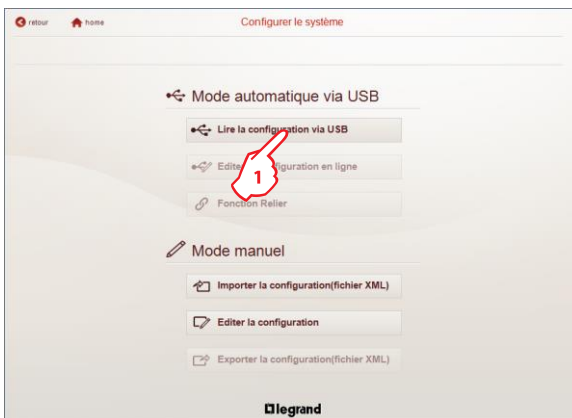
retour home Configurer le système

Mode automatique via USB

Lire la configuration via USB

Editer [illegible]figuration en ligne

1

Fonction Relier

Mode manuel

Importer la configuration(fichier XML)

Editer la configuration

Exporter la configuration(fichier XML)

legrand